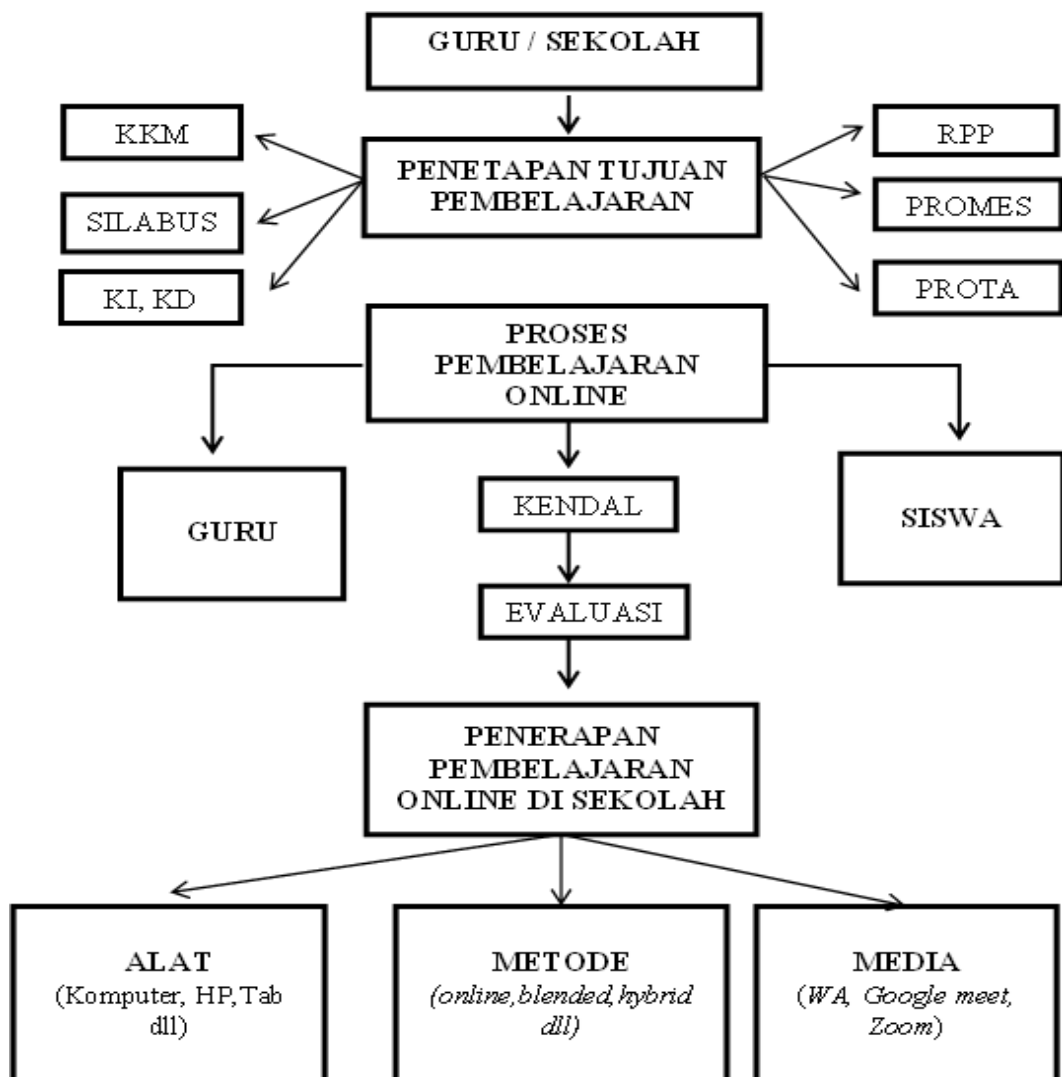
GURU / SEKOLAH

KKM

SILABUS

KI, KD

PENETAPAN TUJUAN PEMBELAJARAN

RPP

PROMES

PROTA

PROSES PEMBELAJARAN ONLINE

GURU

KENDAL

EVALUASI

SISWA

PENERAPAN PEMBELAJARAN ONLINE DI SEKOLAH

ALAT
(Komputer, HP, Tab dll)

METODE
(online, blended, hybrid dll)

MEDIA
(WA, Google meet, Zoom)